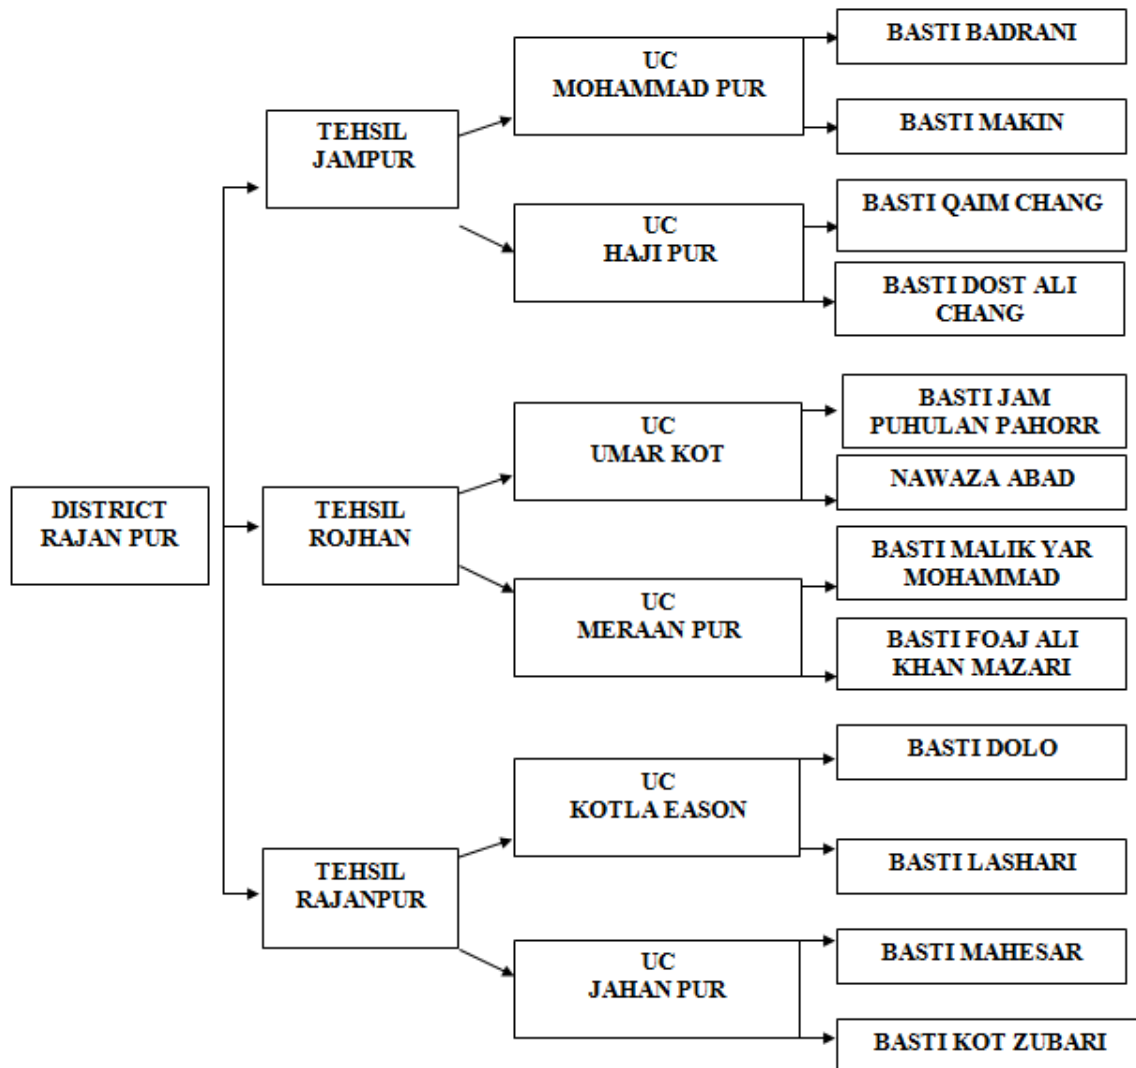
DISTRICT RAJAN PUR

TEHSIL JAMPUR

UC MOHAMMAD PUR

BASTI BADRANI

BASTI MAKIN

UC HAJI PUR

BASTI QAIM CHANG

BASTI DOST ALI CHANG

TEHSIL ROJHAN

UC UMAR KOT

BASTI JAM PUHULAN PAHORR

NAWAZA ABAD

UC MERAAN PUR

BASTI MALIK YAR MOHAMMAD

BASTI FOAJ ALI KHAN MAZARI

TEHSIL RAJANPUR

UC KOTLA EASON

BASTI DOLO

BASTI LASHARI

UC JAHAN PUR

BASTI MAHESAR

BASTI KOT ZUBARI